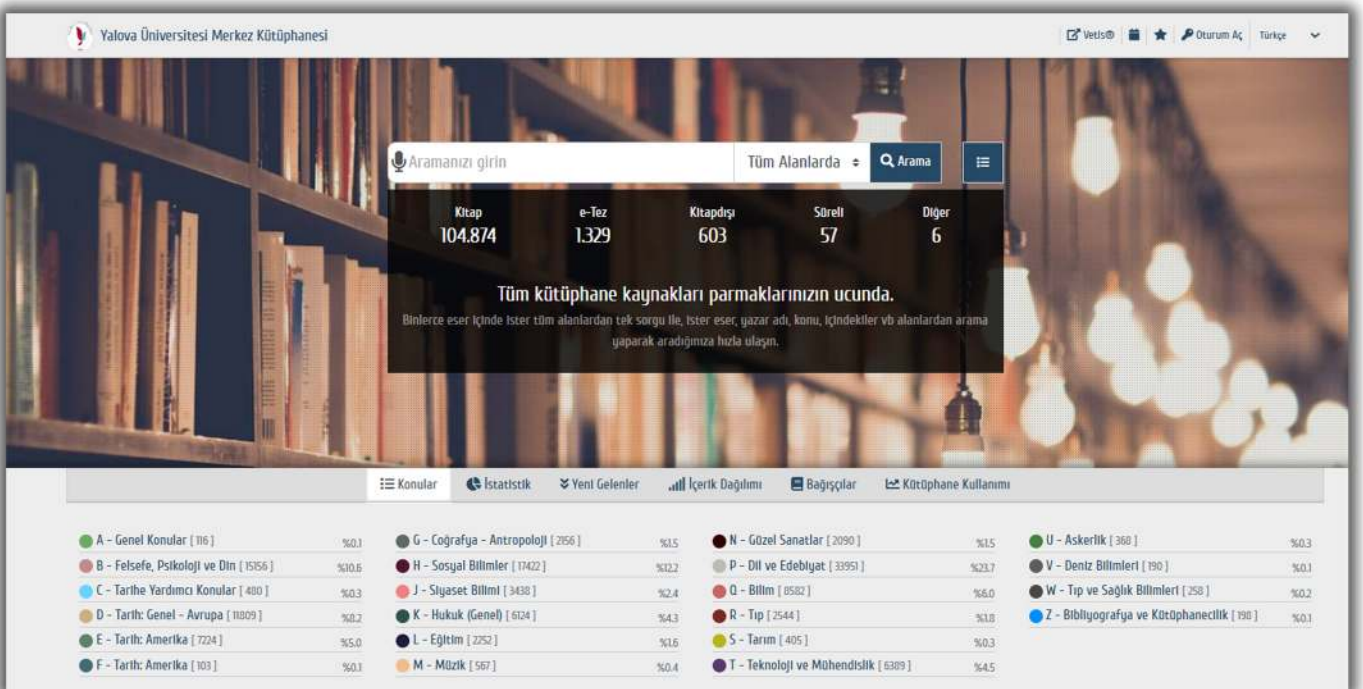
Yalova Üniversitesi Merkez Kütüphanesi

VetIs® Oturum Aç Türkçe

Aramanızı girin | Tüm Alanlarda | Arama

| Kitap | e-Tez | Kitapdışı | Süreli | Diğer |
|---|---|---|---|---|
| 104.874 | 1.329 | 603 | 57 | 6 |

Tüm kütüphane kaynakları parmaklarınızın ucunda.

Binlerce eser içinde ister tüm alanlardan tek sorgu ile, ister eser, yazar adı, konu, içindekiler vb alanlardan arama yaparak aradığınıza hızla ulaşın.

Konular | İstatistik | Yeni Gelenler | İçerik Dağılımı | Bağışçılar | Kütüphane Kullanımı

A - Genel Konular [116] %0.1
B - Felsefe, Psikoloji ve Din [15156] %10.6
C - Tarihe Yardımcı Konular [480] %0.3
D - Tarih: Genel - Avrupa [11809] %0.2
E - Tarih: Amerika [7224] %5.0
F - Tarih: Amerika [103] %0.1

G - Coğrafya - Antropoloji [2156] %1.5
H - Sosyal Bilimler [17422] %12.2
J - Siyaset Bilimi [3438] %2.4
K - Hukuk (Genel) [6124] %4.3
L - Eğitim [2252] %1.6
M - Müzik [567] %0.4

N - Güzel Sanatlar [2090] %1.5
P - Dil ve Edebiyat [33951] %23.7
Q - Bilim [8582] %6.0
R - Tıp [2544] %1.8
S - Tarım [405] %0.3
T - Teknoloji ve Mühendislik [6389] %4.5

U - Askerlik [368] %0.3
V - Deniz Bilimleri [190] %0.1
W - Tıp ve Sağlık Bilimleri [258] %0.2
Z - Bibliyografya ve Kütüphanecilik [198] %0.1